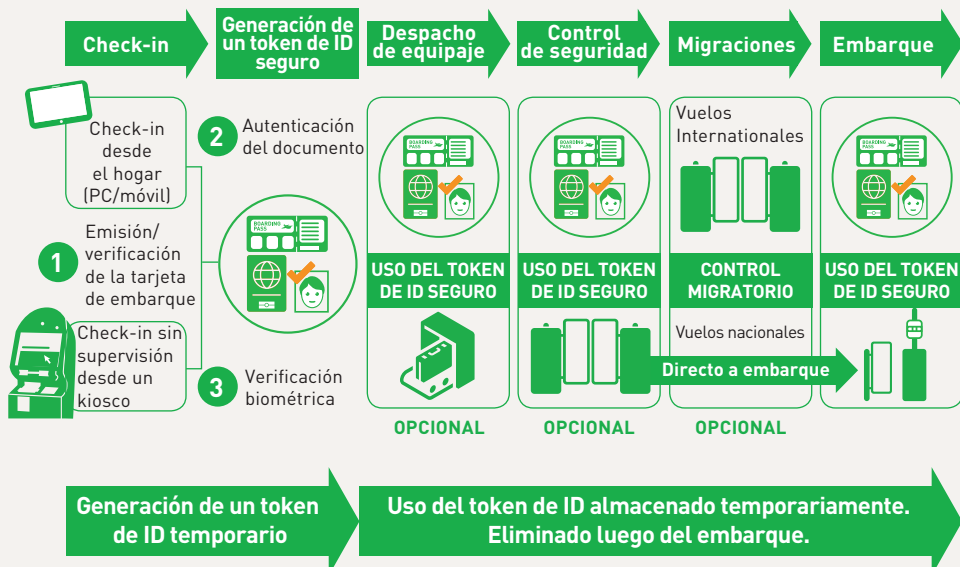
Check-in

Generación de un token de ID seguro

Despacho de equipaje

Control de seguridad

Migraciones

Embarque

Check-in desde el hogar (PC/móvil)

1 Emisión/ verificación de la tarjeta de embarque

Check-in sin supervisión desde un kiosco

2 Autenticación del documento

3 Verificación biométrica

BOARDING PASS

USO DEL TOKEN DE ID SEGURO

USO DEL TOKEN DE ID SEGURO

Vuelos Internationales

CONTROL MIGRATORIO

Vuelos nacionales

Directo a embarque

USO DEL TOKEN DE ID SEGURO

OPCIONAL

OPCIONAL

OPCIONAL

Generación de un token de ID temporario

Uso del token de ID almacenado temporariamente. Eliminado luego del embarque.